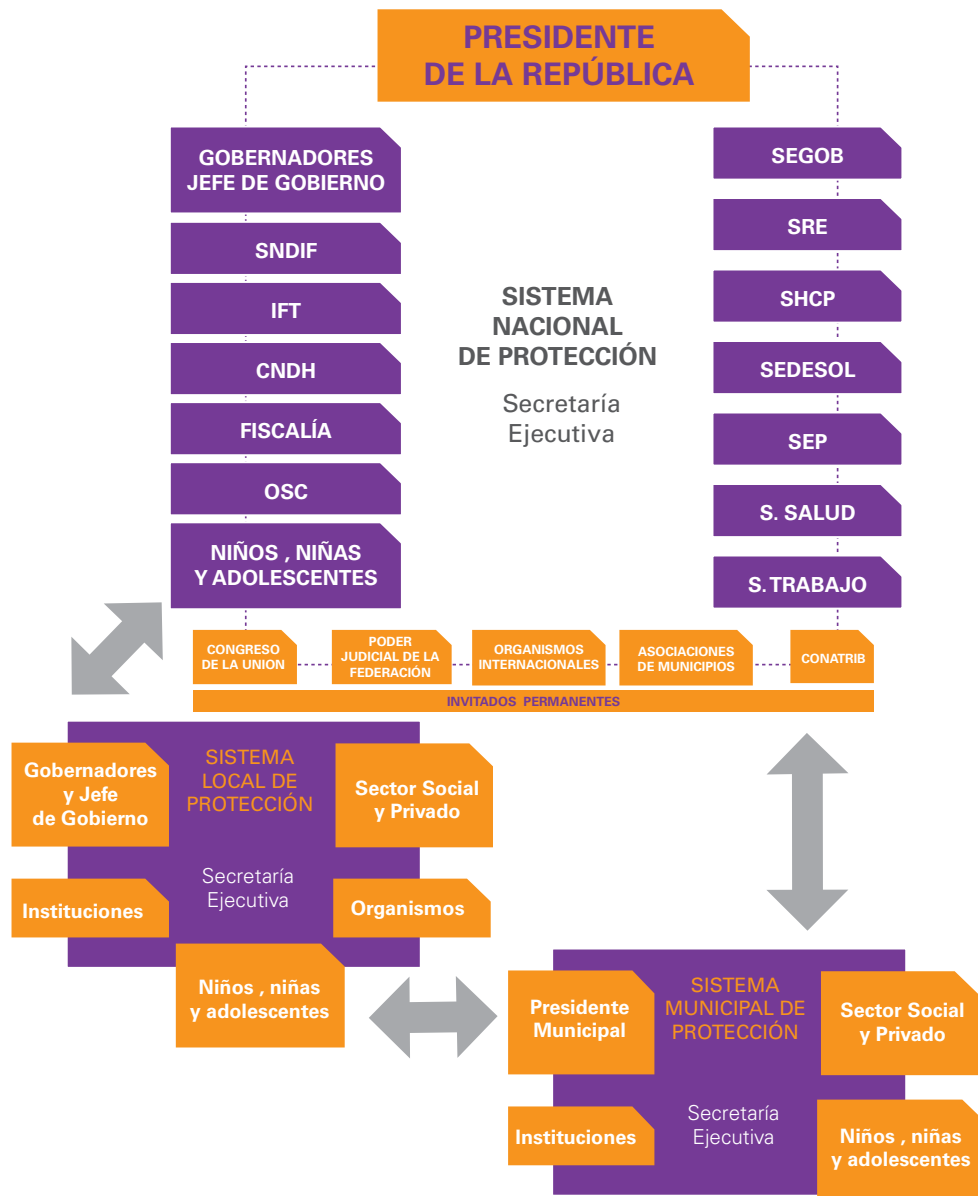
PRESIDENTE
DE LA REPÚBLICA

GOBERNADORES
JEFE DE GOBIERNO

SNDIF

IFT

CNDH

FISCALÍA

OSC

NIÑOS , NIÑAS
Y ADOLESCENTES

SISTEMA
NACIONAL
DE PROTECCIÓN

Secretaría
Ejecutiva

SEGOB

SRE

SHCP

SEDESOL

SEP

S. SALUD

S. TRABAJO

CONGRESO DE LA UNION

PODER JUDICIAL DE LA FEDERACIÓN

ORGANISMOS INTERNACIONALES

ASOCIACIONES DE MUNICIPIOS

CONATRIB

INVITADOS PERMANENTES

SISTEMA
LOCAL DE
PROTECCIÓN

Gobernadores y Jefe de Gobierno

Sector Social y Privado

Secretaría
Ejecutiva

Instituciones

Organismos

Niños , niñas y adolescentes

SISTEMA
MUNICIPAL DE
PROTECCIÓN

Presidente Municipal

Sector Social y Privado

Secretaría
Ejecutiva

Instituciones

Niños , niñas y adolescentes